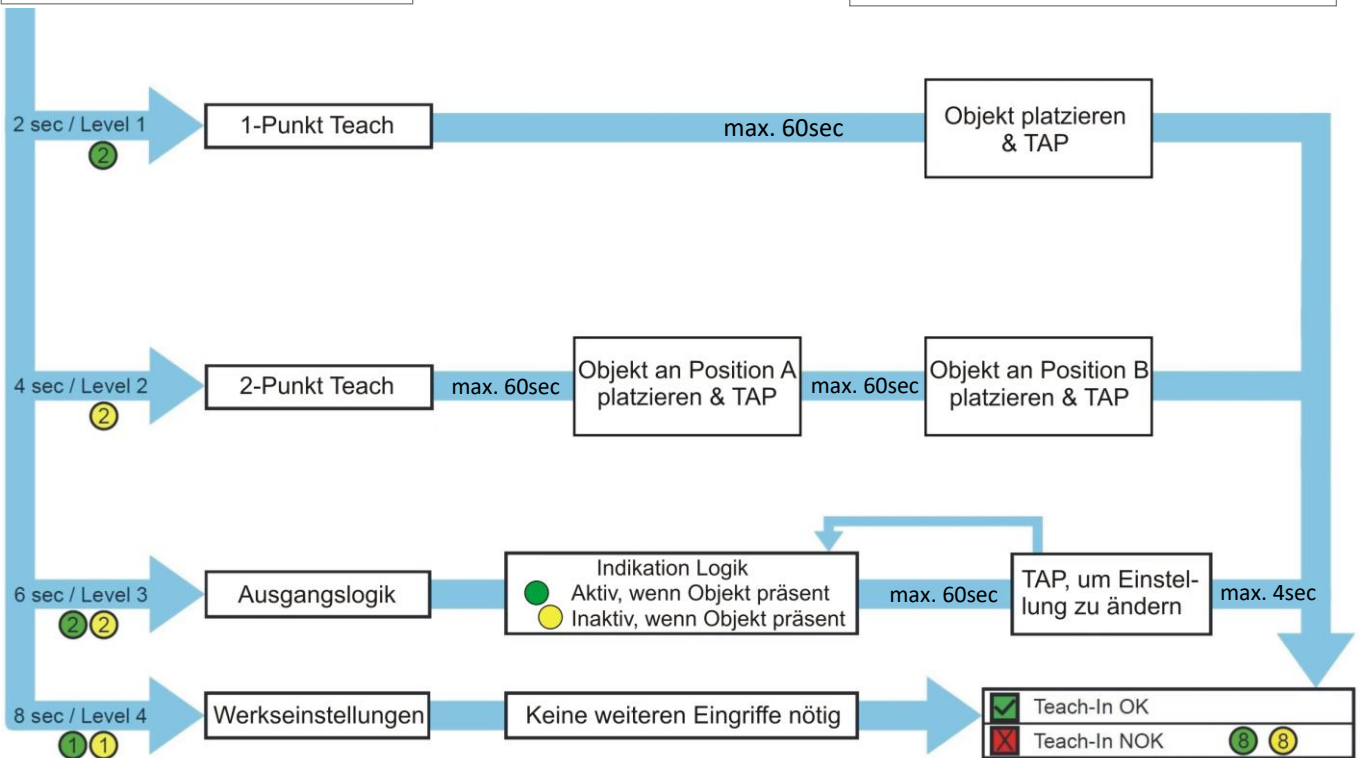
2 sec / Level 1
2
1-Punkt Teach
max. 60sec
Objekt platzieren & TAP

4 sec / Level 2
2
2-Punkt Teach
max. 60sec
Objekt an Position A platzieren & TAP
max. 60sec
Objekt an Position B platzieren & TAP

6 sec / Level 3
2 2
Ausgangslogik
Indikation Logik
Aktiv, wenn Objekt präsent
Inaktiv, wenn Objekt präsent
max. 60sec
TAP, um Einstellung zu ändern
max. 4sec

8 sec / Level 4
1 1
Werkseinstellungen
Keine weiteren Eingriffe nötig

Teach-In OK
Teach-In NOK 8 8